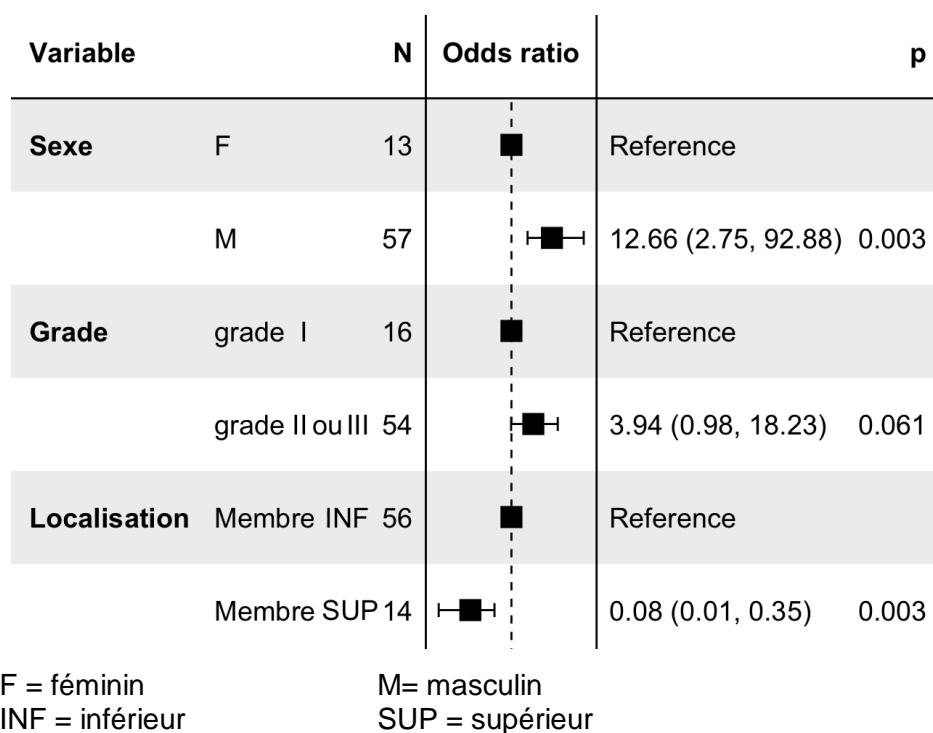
| Variable | | N | Odds ratio | | p |
|---|---|---|---|---|---|
| **Sexe** | F | 13 | | Reference | |
| | M | 57 | | 12.66 (2.75, 92.88) | 0.003 |
| **Grade** | grade I | 16 | | Reference | |
| | grade II ou III | 54 | | 3.94 (0.98, 18.23) | 0.061 |
| **Localisation** | Membre INF | 56 | | Reference | |
| | Membre SUP | 14 | | 0.08 (0.01, 0.35) | 0.003 |

F = féminin
M= masculin
INF = inférieur
SUP = supérieur